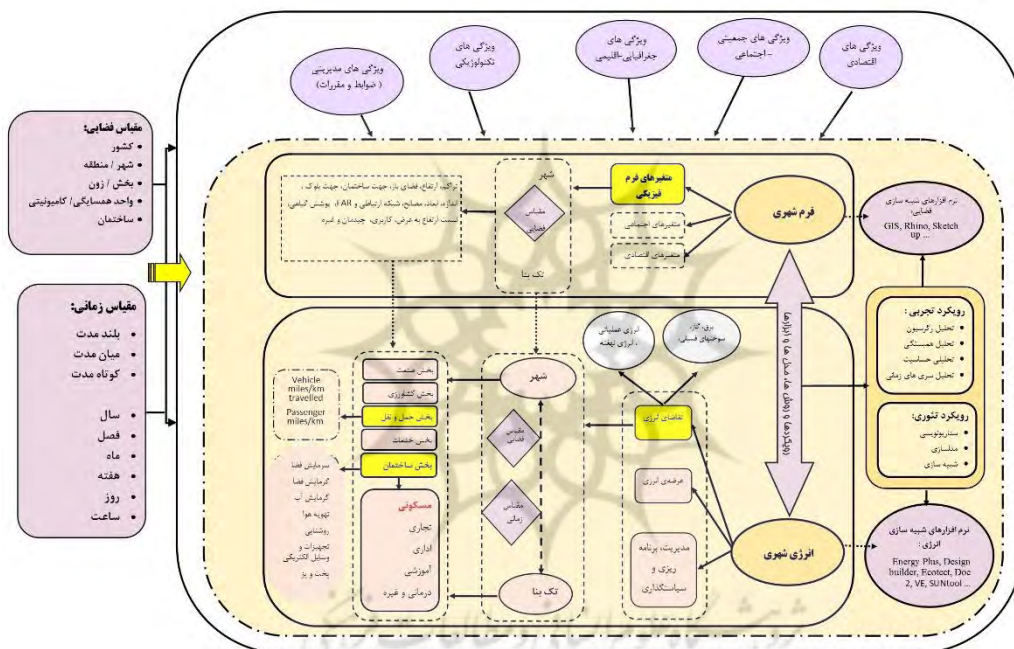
ویژگی های مدیریتی (ضوابط و مقررات)

ویژگی های تکنولوژیکی

ویژگی های جغرافیایی-اقلیمی

ویژگی های جمعیتی -اجتماعی

ویژگی های اقتصادی

مقیاس فضایی:
• کشور
• شهر / منطقه
• بخش / زون
• واحد همسایگی/ کامیونیتی
• ساختمان

مقیاس زمانی:
• بلند مدت
• میان مدت
• کوتاه مدت

• سال
• فصل
• ماه
• هفته
• روز
• ساعت

تراکم، ارتفاع، فضای باز، جهت ساختمان، جهت بلوک، اندازه، ابعاد، مصالح، شبکه ارتباطی و FAR، پوشش گیاهی، نسبت ارتفاع به عرض، کاربری، چیدمان و غیره

شهر

مقیاس فضایی

تک بنا

متغیرهای فرم فیزیکی

متغیرهای اجتماعی

متغیرهای اقتصادی

فرم شهری

نرم افزارهای شبیه سازی فضایی: GIS, Rhino, Sketch up ...

رویکردها و رهیافت ها و ابزارها

رویکرد تجربی:
• تحلیل رگرسیون
• تحلیل همبستگی
• تحلیل حساسیت
• تحلیل سری های زمانی

رویکرد تئوری:
• سناریونویسی
• مدلسازی
• شبیه سازی

نرم افزارهای شبیه سازی انرژی: Energy Plus, Design builder, Ecotect, Doe 2, VE, SUNtool ...

انرژی شهری

انرژی عملیاتی، انرژی نهفته

برق، گاز، سوختهای فسیلی

تقاضای انرژی

عرضه ی انرژی

مدیریت، برنامه ریزی و سیاستگذاری

شهر

مقیاس فضایی

مقیاس زمانی

تک بنا

بخش صنعت

بخش کشاورزی

بخش حمل و نقل

بخش خدمات

بخش ساختمان

Vehicle miles/km travelled

Passenger miles/km

سرمایش فضا
گرمایش فضا
گرمایش آب
تهویه هوا
روشنایی
تجهیزات و وسایل الکتریکی
پخت و پز

مسکونی
تجاری
اداری
آموزشی
درمانی و غیره